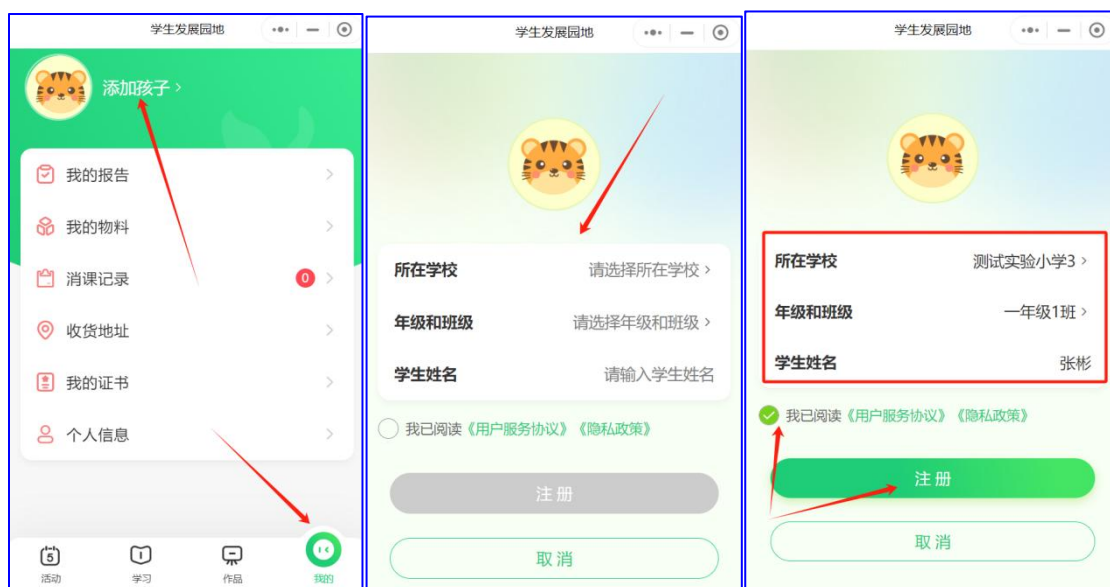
学生发展园地

添加孩子 >

我的报告 >

我的物料 >

消课记录 0 >

收货地址 >

我的证书 >

个人信息 >

活动 学习 作品 我的

学生发展园地

所在学校 请选择所在学校 >

年级和班级 请选择年级和班级 >

学生姓名 请输入学生姓名

我已阅读《用户服务协议》《隐私政策》

注 册

取 消

学生发展园地

所在学校 测试实验小学3 >

年级和班级 一年级1班 >

学生姓名 张彬

我已阅读《用户服务协议》《隐私政策》

注 册

取 消